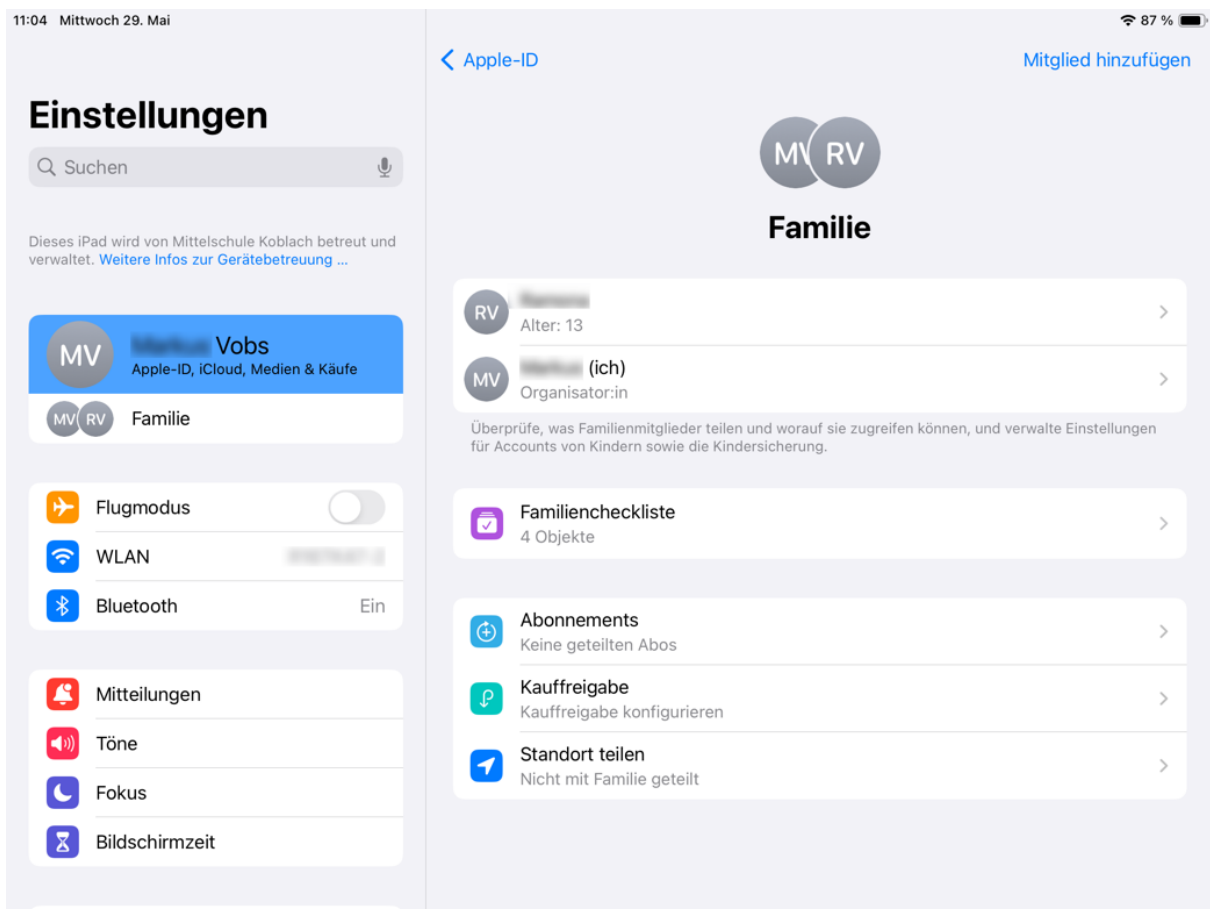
11:04 Mittwoch 29. Mai

87 %

Einstellungen

Suchen

Dieses iPad wird von Mittelschule Koblach betreut und verwaltet. Weitere Infos zur Gerätebetreuung ...

MV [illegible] Vobs
Apple-ID, iCloud, Medien & Käufe

MV RV Familie

Flugmodus

WLAN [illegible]

Bluetooth Ein

Mitteilungen

Töne

Fokus

Bildschirmzeit

Apple-ID

Mitglied hinzufügen

MV RV

Familie

RV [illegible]
Alter: 13

MV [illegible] (ich)
Organisator:in

Überprüfe, was Familienmitglieder teilen und worauf sie zugreifen können, und verwalte Einstellungen für Accounts von Kindern sowie die Kindersicherung.

Familiencheckliste
4 Objekte

Abonnements
Keine geteilten Abos

Kauffreigabe
Kauffreigabe konfigurieren

Standort teilen
Nicht mit Familie geteilt